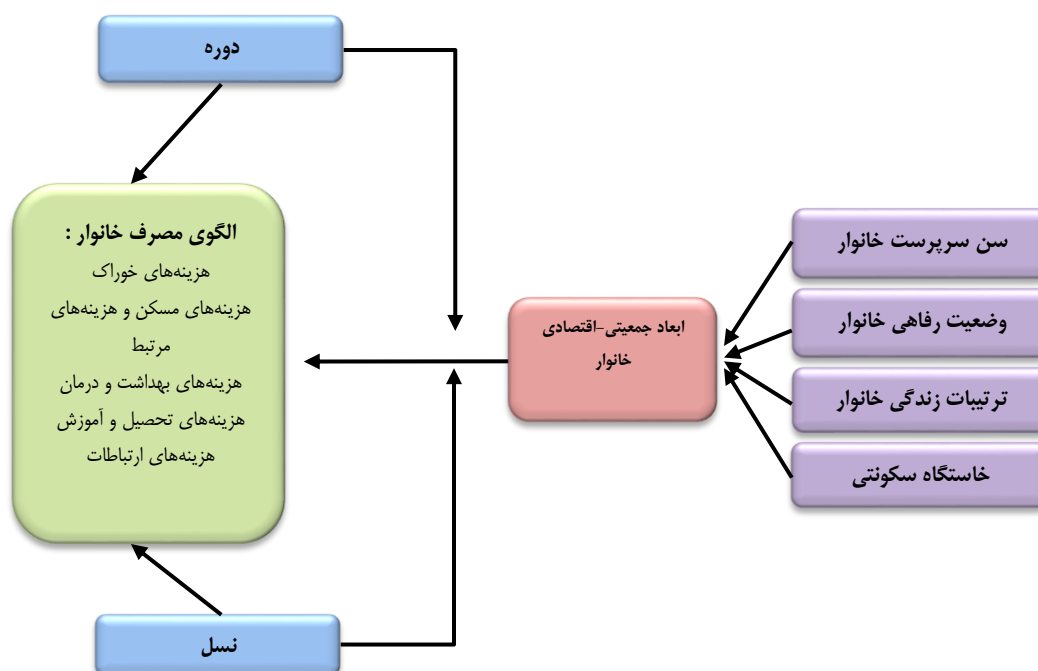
دوره

الگوی مصرف خانوار :
هزینه‌های خوراک
هزینه‌های مسکن و هزینه‌های مرتبط
هزینه‌های بهداشت و درمان
هزینه‌های تحصیل و آموزش
هزینه‌های ارتباطات

ابعاد جمعیتی-اقتصادی خانوار

سن سرپرست خانوار

وضعیت رفاهی خانوار

ترتیبات زندگی خانوار

خاستگاه سکونتی

نسل